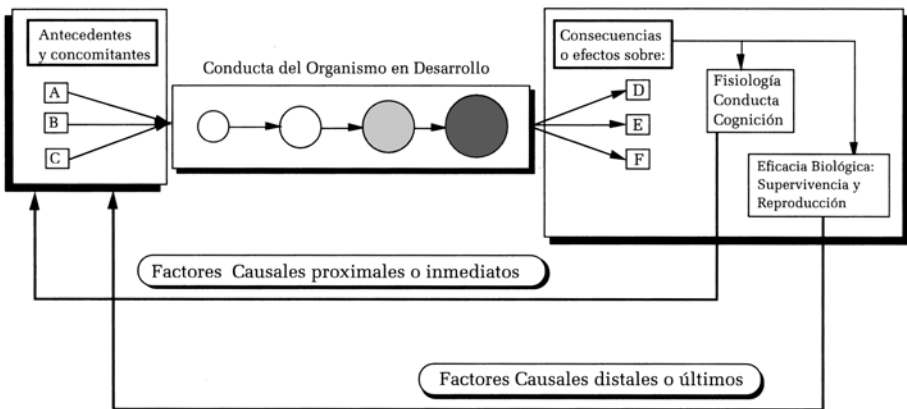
Antecedentes y concomitantes

A

B

C

Conducta del Organismo en Desarrollo

Consecuencias o efectos sobre:

D

E

F

Fisiología Conducta Cognición

Eficacia Biológica: Supervivencia y Reproducción

Factores Causales proximales o inmediatos

Factores Causales distales o últimos